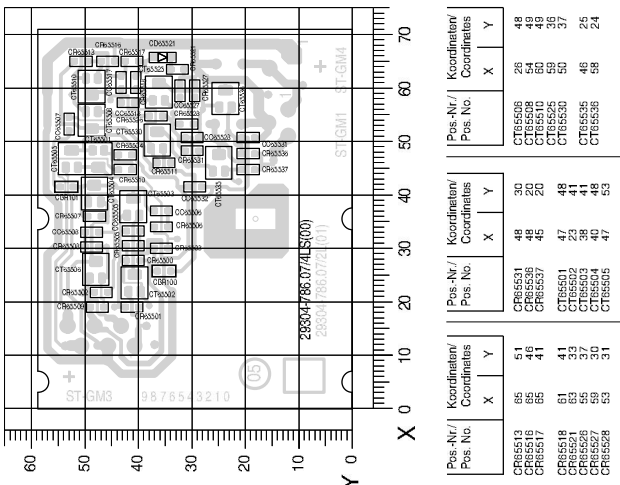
| Pos.-Nr./ Pos. No. | Koordinaten/ Coordinates X | Y |
|---|---|---|
| CR6513 | 65 | 51 |
| CR6516 | 65 | 46 |
| CR6517 | 65 | 41 |
| CR6518 | 61 | 41 |
| CR6522 | 63 | 37 |
| CR6526 | 55 | 33 |
| CR6527 | 59 | 30 |
| CR6528 | 53 | 31 |

| Pos.-Nr./ Pos. No. | Koordinaten/ Coordinates X | Y |
|---|---|---|
| CR6531 | 48 | 30 |
| CR6536 | 48 | 22 |
| CR6537 | 45 | 20 |
| CT6501 | 47 | 48 |
| CT6502 | 23 | 41 |
| CT6503 | 38 | 41 |
| CT6504 | 40 | 48 |
| CT6505 | 47 | 53 |

| Pos.-Nr./ Pos. No. | Koordinaten/ Coordinates X | Y |
|---|---|---|
| CT6506 | 26 | 48 |
| CT6508 | 54 | 49 |
| CT6510 | 60 | 49 |
| CT6525 | 59 | 36 |
| CT6530 | 50 | 37 |
| CT6535 | 46 | 25 |
| CT6536 | 58 | 24 |

ST-GM4
ST-GM1
ST-GM3
9876543210
29304-786.07/4LS(00)
29304-786.07/2L(01)
05
CD6521
CR6516
CR6517
CR6513
CR6525
CR6527
CR6522
CC6501
CC6502
CT6530
CC6523
CR6531
CT6508
CR6536
CR6537
CT6535
CR6511
CR6532
CT6506
CR6507
CT6503
CC6508
CR6508
CC6505
CC6506
CR6500
CT6502
CR6509
CR6501
CT6501
CDR100
CT6505
CT6504

X 0 10 20 30 40 50 60 70
Y 0 10 20 30 40 50 60